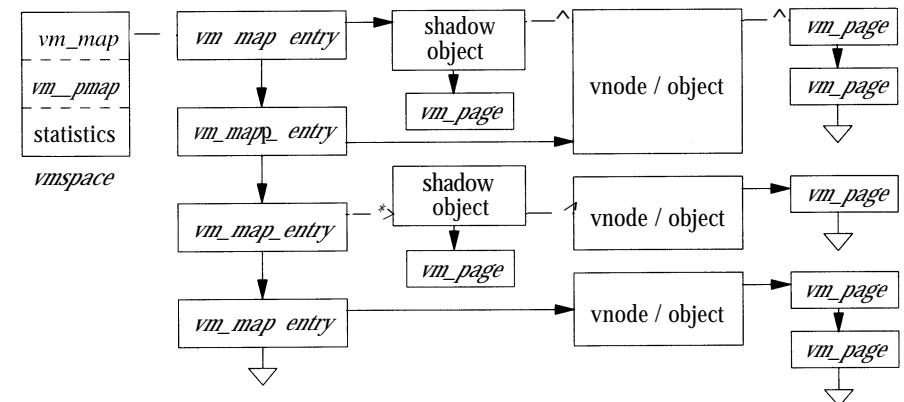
vm_map

vm_pmap

statistics

vmspace

vm map entry

vm_mapp_ entry

vm_map_entry

vm map entry

shadow object

vm_page

shadow object

vm_page

vnode / object

vnode / object

vnode / object

vm_page

vm_page

vm_page

vm_page

vm_page